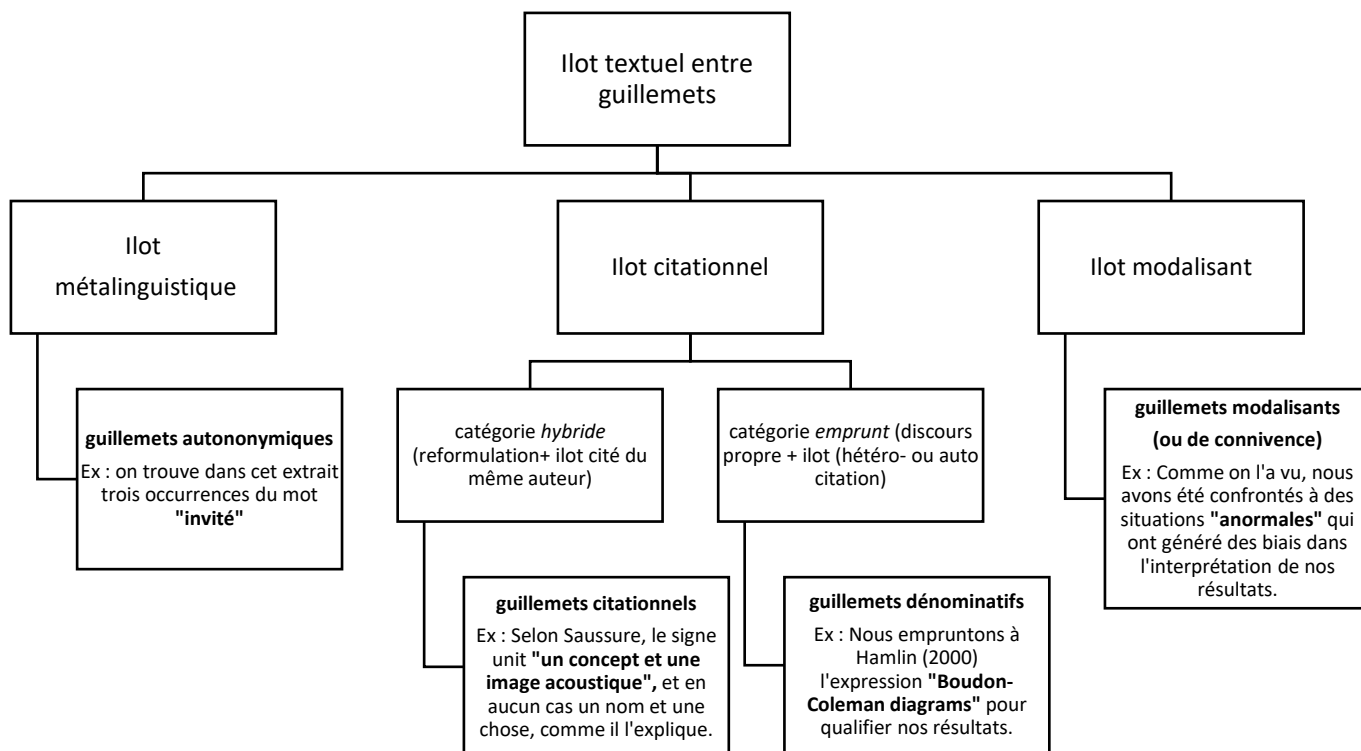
Ilot textuel entre guillemets

Ilot métalinguistique

guillemets autononymiques

Ex : on trouve dans cet extrait trois occurrences du mot **"invité"**

Ilot citationnel

catégorie *hybride* (reformulation+ ilot cité du même auteur)

guillemets citationnels

Ex : Selon Saussure, le signe unit **"un concept et une image acoustique",** et en aucun cas un nom et une chose, comme il l'explique.

catégorie *emprunt* (discours propre + ilot (hétéro- ou auto citation)

guillemets dénominatifs

Ex : Nous empruntons à Hamlin (2000) l'expression **"Boudon-Coleman diagrams"** pour qualifier nos résultats.

Ilot modalisant

guillemets modalisants (ou de connivence)

Ex : Comme on l'a vu, nous avons été confrontés à des situations **"anormales"** qui ont généré des biais dans l'interprétation de nos résultats.